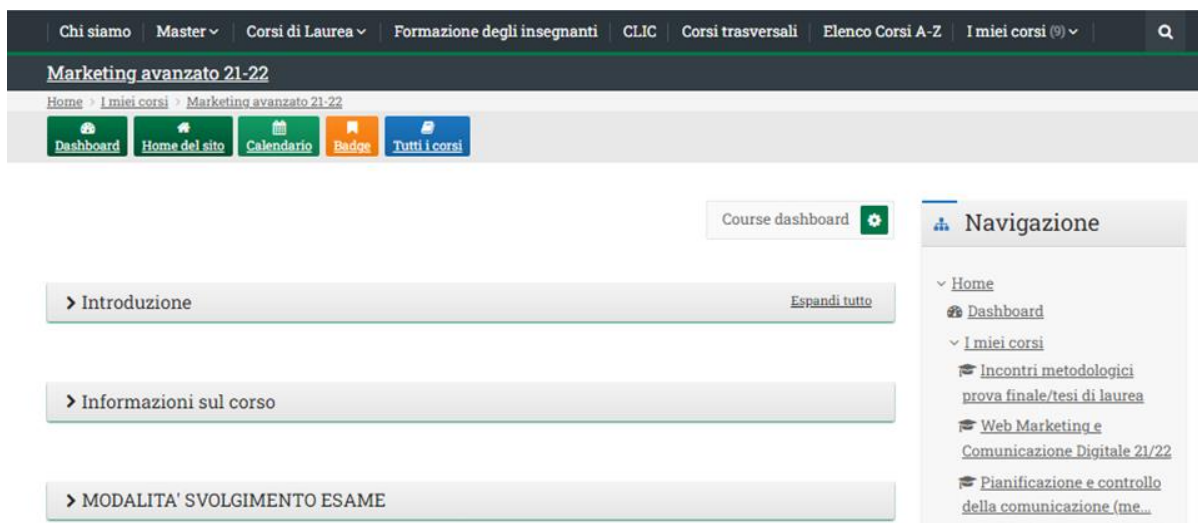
Chi siamo | Master ⌄ | Corsi di Laurea ⌄ | Formazione degli insegnanti | CLIC | Corsi trasversali | Elenco Corsi A-Z | I miei corsi (9) ⌄

Marketing avanzato 21-22

Home > I miei corsi > Marketing avanzato 21-22

Dashboard | Home del sito | Calendario | Badge | Tutti i corsi

Course dashboard

> Introduzione

Espandi tutto

> Informazioni sul corso

> MODALITA' SVOLGIMENTO ESAME

Navigazione

Home
Dashboard
I miei corsi
Incontri metodologici prova finale/tesi di laurea
Web Marketing e Comunicazione Digitale 21/22
Pianificazione e controllo della comunicazione (me...